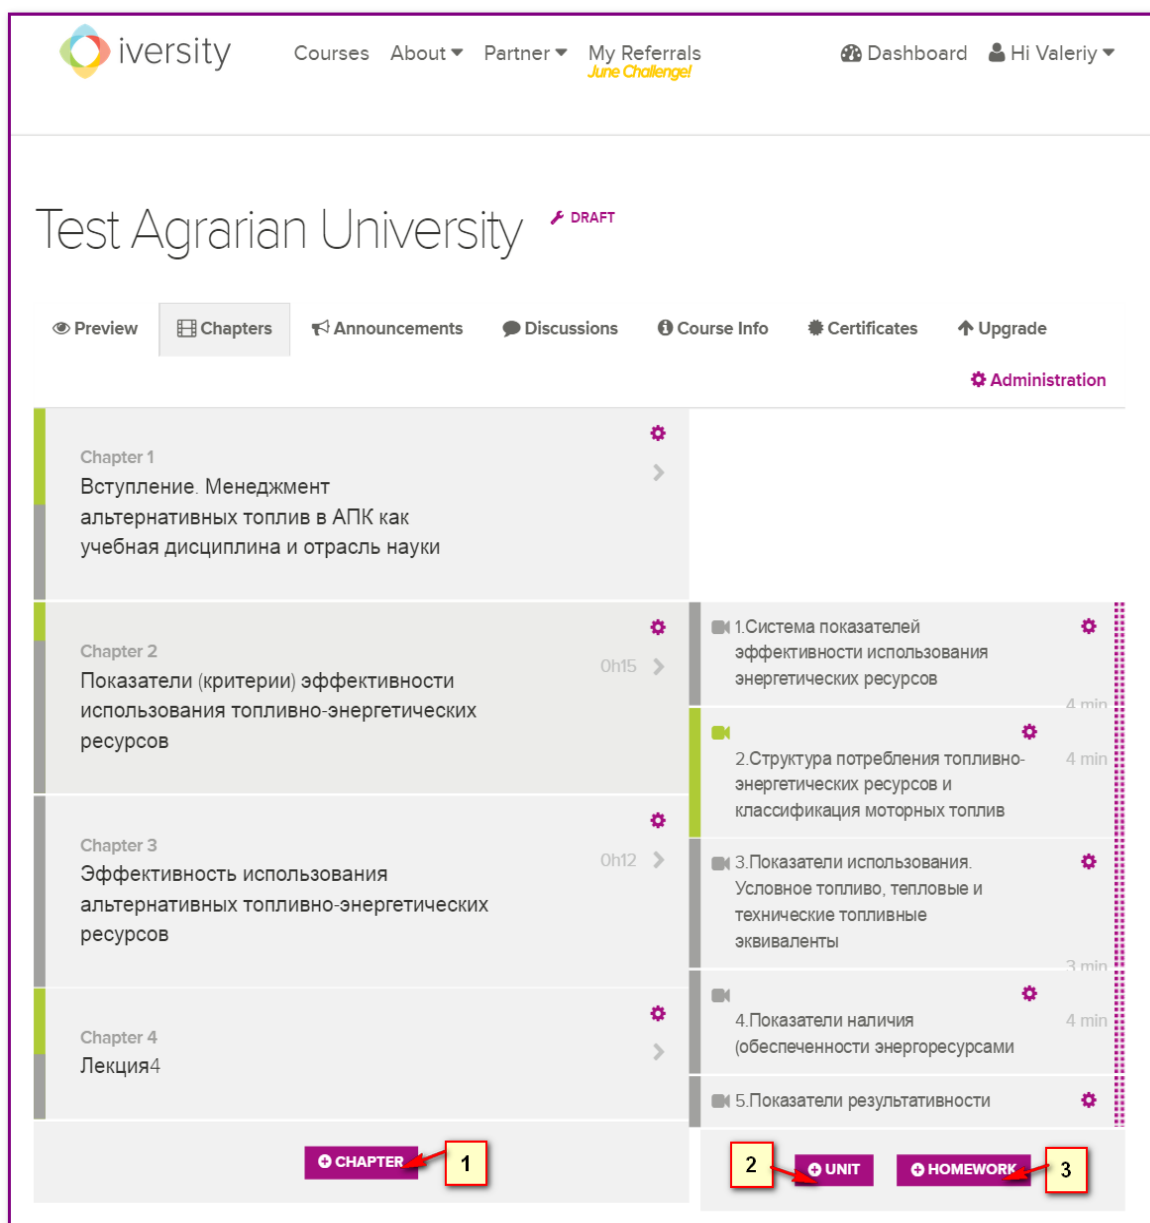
iversity Courses About Partner My Referrals June Challenge! Dashboard Hi Valeriy

Test Agrarian University DRAFT

Preview Chapters Announcements Discussions Course Info Certificates Upgrade

Administration

Chapter 1
Вступление. Менеджмент альтернативных топлив в АПК как учебная дисциплина и отрасль науки

Chapter 2
Показатели (критерии) эффективности использования топливно-энергетических ресурсов
0h15

Chapter 3
Эффективность использования альтернативных топливно-энергетических ресурсов
0h12

Chapter 4
Лекция4

CHAPTER 1

1.Система показателей эффективности использования энергетических ресурсов
4 min

2.Структура потребления топливно-энергетических ресурсов и классификация моторных топлив
4 min

3.Показатели использования. Условное топливо, тепловые и технические топливные эквиваленты
3 min

4.Показатели наличия (обеспеченности энергоресурсами
4 min

5.Показатели результативности

2 UNIT HOMEWORK 3